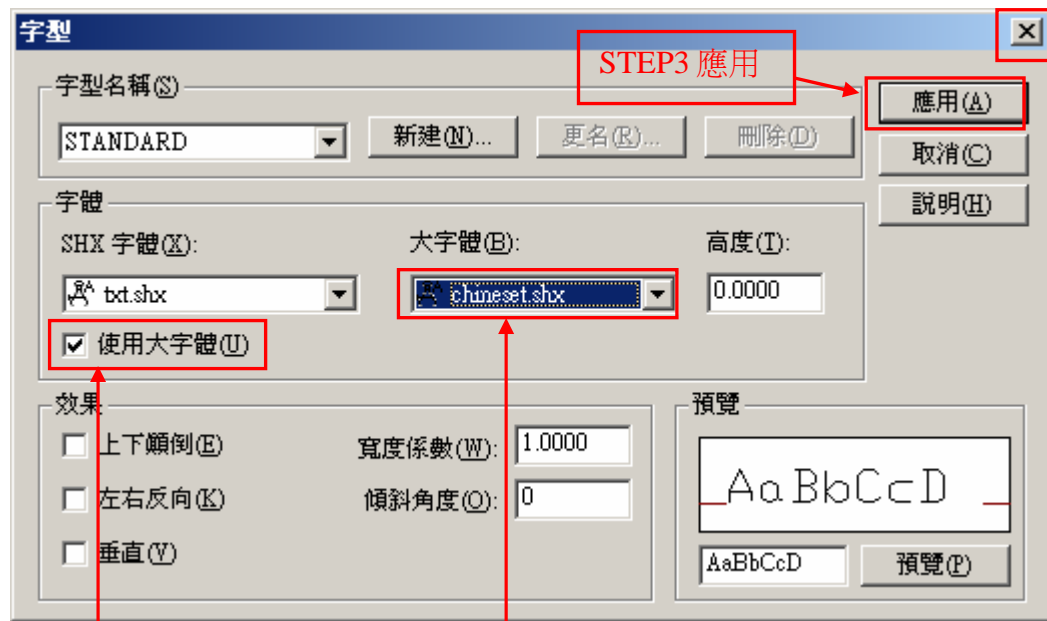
字型

STEP3 應用

字型名稱(S)

STANDARD

新建(N)...

更名(R)...

刪除(D)

應用(A)

取消(C)

說明(H)

字體

SHX 字體(X):

txt.shx

大字體(B):

chineset.shx

高度(T):

0.0000

使用大字體(U)

效果

上下顛倒(E)

左右反向(K)

垂直(V)

寬度係數(W):

1.0000

傾斜角度(O):

0

預覽

AaBbCcD

AaBbCcD

預覽(P)